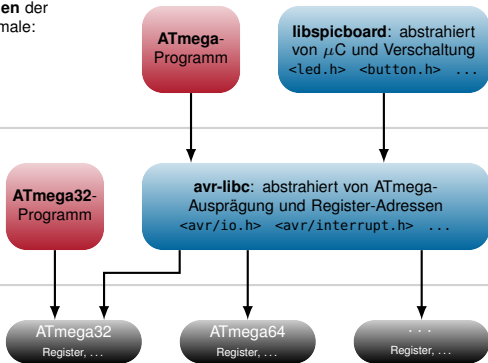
en der
male:

ATmega-
Programm

libspicboard: abstrahiert von $\mu$C und Verschaltung
<led.h> <button.h> ...

ATmega32-
Programm

avr-libc: abstrahiert von ATmega-Ausprägung und Register-Adressen
<avr/io.h> <avr/interrupt.h> ...

ATmega32
Register, ...

ATmega64
Register, ...

...
Register, ...